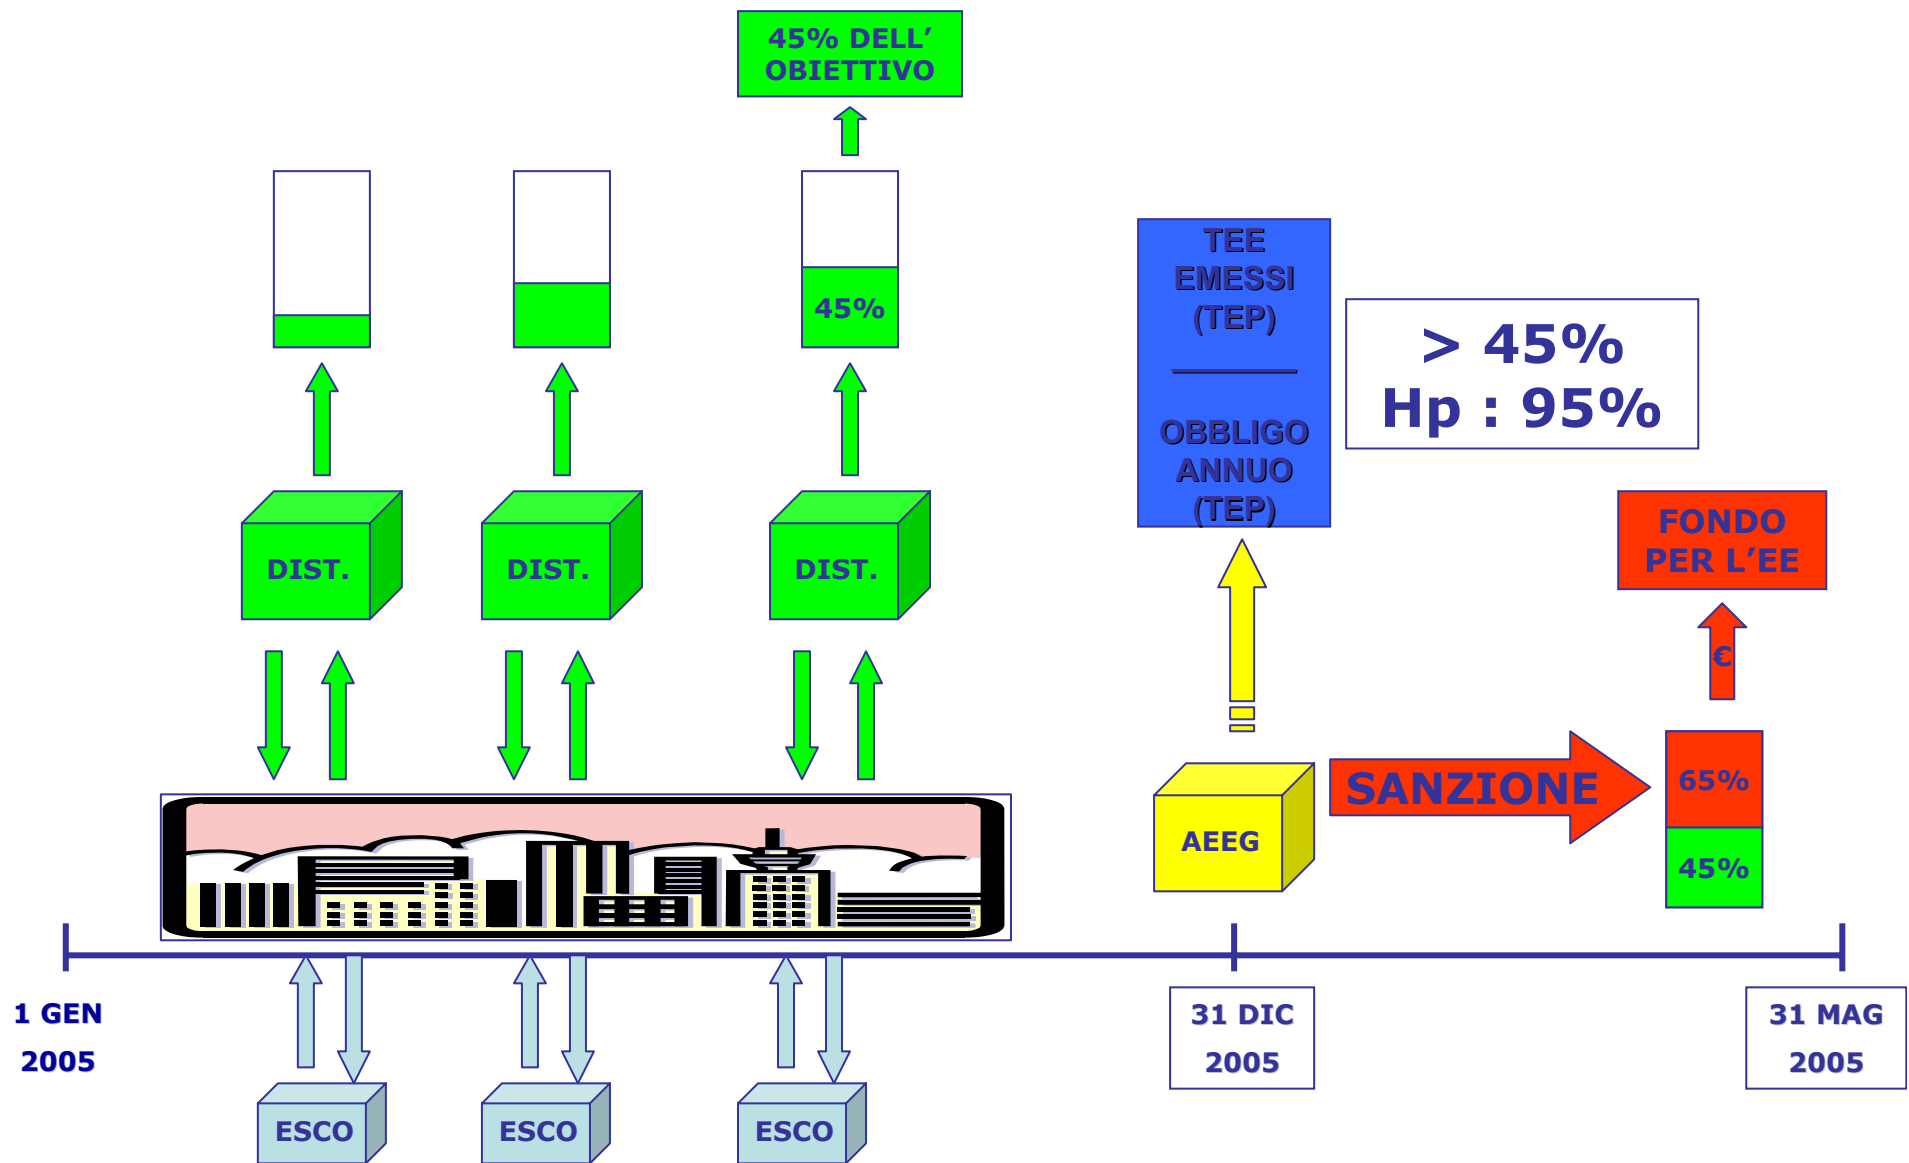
45% DELL' OBIETTIVO

45%

DIST.

DIST.

DIST.

TEE EMESSI (TEP)

OBBLIGO ANNUO (TEP)

> 45%
Hp : 95%

FONDO PER L'EE

€

AEEG

SANZIONE

65%

45%

1 GEN 2005

31 DIC 2005

31 MAG 2005

ESCO

ESCO

ESCO